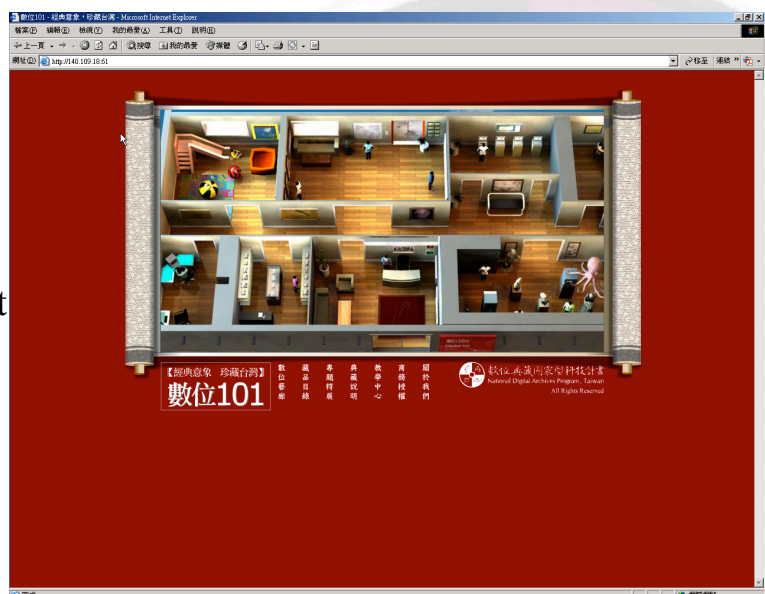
數位101 - 經典意象，珍藏台灣 - Microsoft Internet Explorer

檔案(F) 編輯(E) 檢視(V) 我的最愛(A) 工具(T) 說明(H)

上一頁 搜尋 我的最愛 媒體

網址(D) http://140.109.18.61

移至 連結

【經典意象 珍藏台灣】

數位101

數位藝廊

藏品目錄

專題特展

典藏說明

教學中心

商務授權

關於我們

數位典藏國家型科技計畫
National Digital Archives Program, Taiwan
All Rights Reserved

t